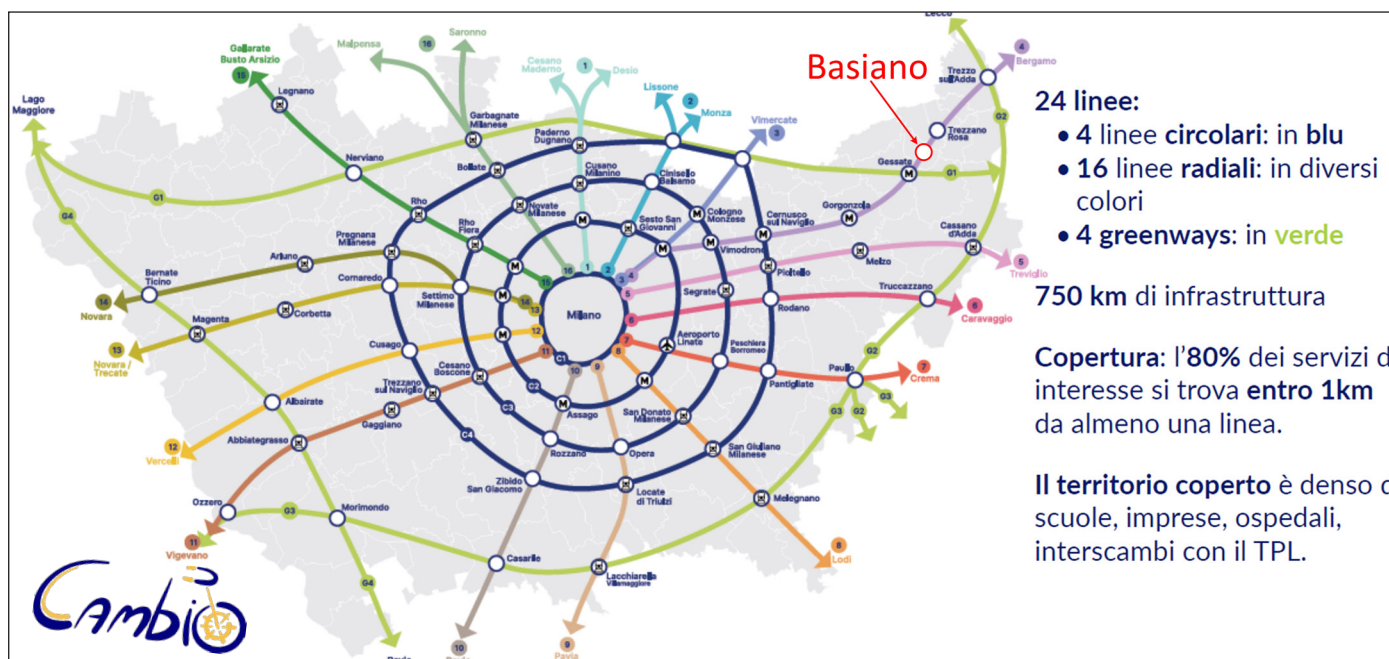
Basiano

24 linee:
• 4 linee circolari: in blu
• 16 linee radiali: in diversi colori
• 4 greenways: in verde

750 km di infrastruttura

Copertura: l'80% dei servizi d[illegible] interesse si trova entro 1km da almeno una linea.

Il territorio coperto è denso d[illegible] scuole, imprese, ospedali, interscambi con il TPL.

Lecco
4
Bergamo
Trezzo sull'Adda
Trezzano Rosa
G2
Gessate
G1
Cassano d'Adda
5
Treviglio
Truccazzano
6
Caravaggio
G2
Paullo
7
Crema
G3
G2
G3
8
Lodi
Melegnano
San Giuliano Milanese
Pantigliate
Peschiera Borromeo
Rodano
Pioltello
Melzo
Gorgonzola
Cernusco sul Naviglio
Vimodrone
Vimercate
3
Monza
2
Lissone
Cologno Monzese
Sesto San Giovanni
Cinisello Balsamo
Cusano Milanino
1
Desio
Cesano Maderno
Paderno Dugnano
Saronno
16
Malpensa
Garbagnate Milanese
Bollate
Novate Milanese
Gallarate
Busto Arsizio
15
Legnano
Nerviano
Lago Maggiore
G4
G1
Rho
Rho Fiera
Pregnana Milanese
Arluno
Bernate Ticino
14
Novara
Cornaredo
Settimo Milanese
Magenta
Corbetta
13
Novara / Trecate
Cusago
Cesano Boscone
Trezzano sul Naviglio
Gaggiano
Albairate
12
Vercelli
Abbiategrasso
Ozzero
G3
Morimondo
11
Vigevano
G4
Casarile
Lacchiarella
Villamaggiore
10
9
Pavia
Zibido San Giacomo
Locate di Triulzi
Rozzano
Opera
Assago
San Donato Milanese
Aeroporto Linate
Segrate
Milano
C1
C2
C3
C4
16
1
2
3
4
5
6
7
8
9
10
11
12
13
14
15
Cambio